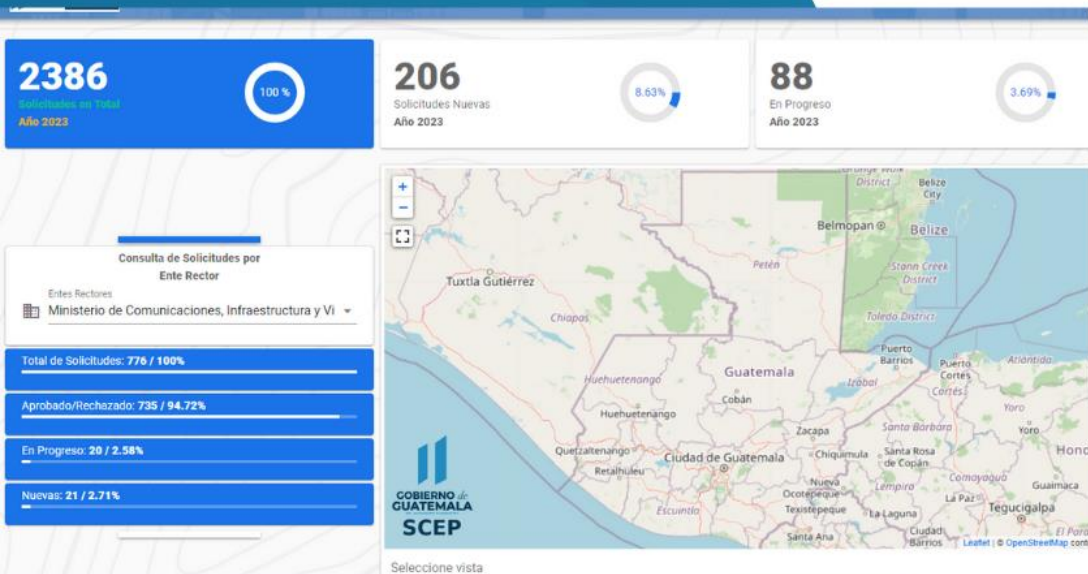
2386
Solicitudes en Total
Año 2023
100 %

206
Solicitudes Nuevas
Año 2023
8.63%

88
En Progreso
Año 2023
3.69%

Consulta de Solicitudes por Ente Rector
Entes Rectores
Ministerio de Comunicaciones, Infraestructura y Vi

Total de Solicitudes: 776 / 100%

Aprobado/Rechazado: 735 / 94.72%

En Progreso: 20 / 2.58%

Nuevas: 21 / 2.71%

+
−

District
Belize City
Belmopan
Belize
Stann Creek District
Toledo District
Tuxtla Gutiérrez
Petén
Chiapas
Puerto Barrios
Puerto Cortés
Cortés
Atlántida
Huehuetenango
Guatemala
Izabal
Cobán
Yoro
Yoro
Huehuetenango
Zacapa
Santa Bárbara
Quetzaltenango
Ciudad de Guatemala
Chiquimula
Santa Rosa de Copán
Hond
Retalhuleu
Nueva Ocotepeque
Lempira
Comayagua
Guaimaca
Escuintla
Texistepeque
La Paz
Tegucigalpa
La Laguna
Santa Ana
Ciudad Barrios
El Para
Leaflet | © OpenStreetMap cont

GOBIERNO de GUATEMALA
SCEP

Seleccione vista